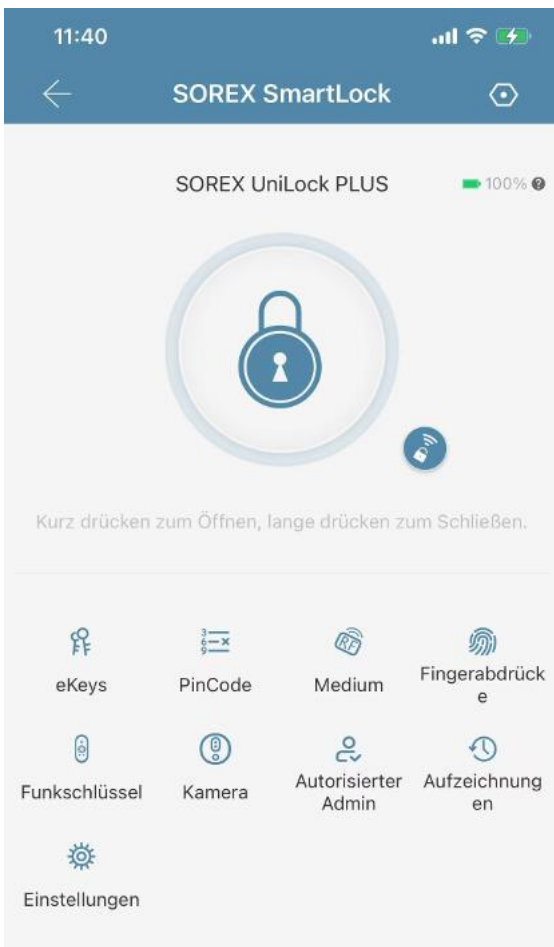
11:40

SOREX SmartLock

SOREX UniLock PLUS

100%

Kurz drücken zum Öffnen, lange drücken zum Schließen.

eKeys

PinCode

Medium

Fingerabdrücke

Funkschlüssel

Kamera

Autorisierter Admin

Aufzeichnungen

Einstellungen